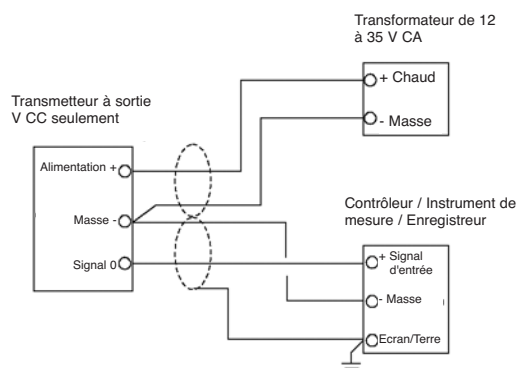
Transformateur de 12 à 35 V CA

+ Chaud

- Masse

Transmetteur à sortie V CC seulement

Alimentation +

Masse -

Signal 0

Contrôleur / Instrument de mesure / Enregistreur

+ Signal d'entrée

- Masse

Ecran/Terre